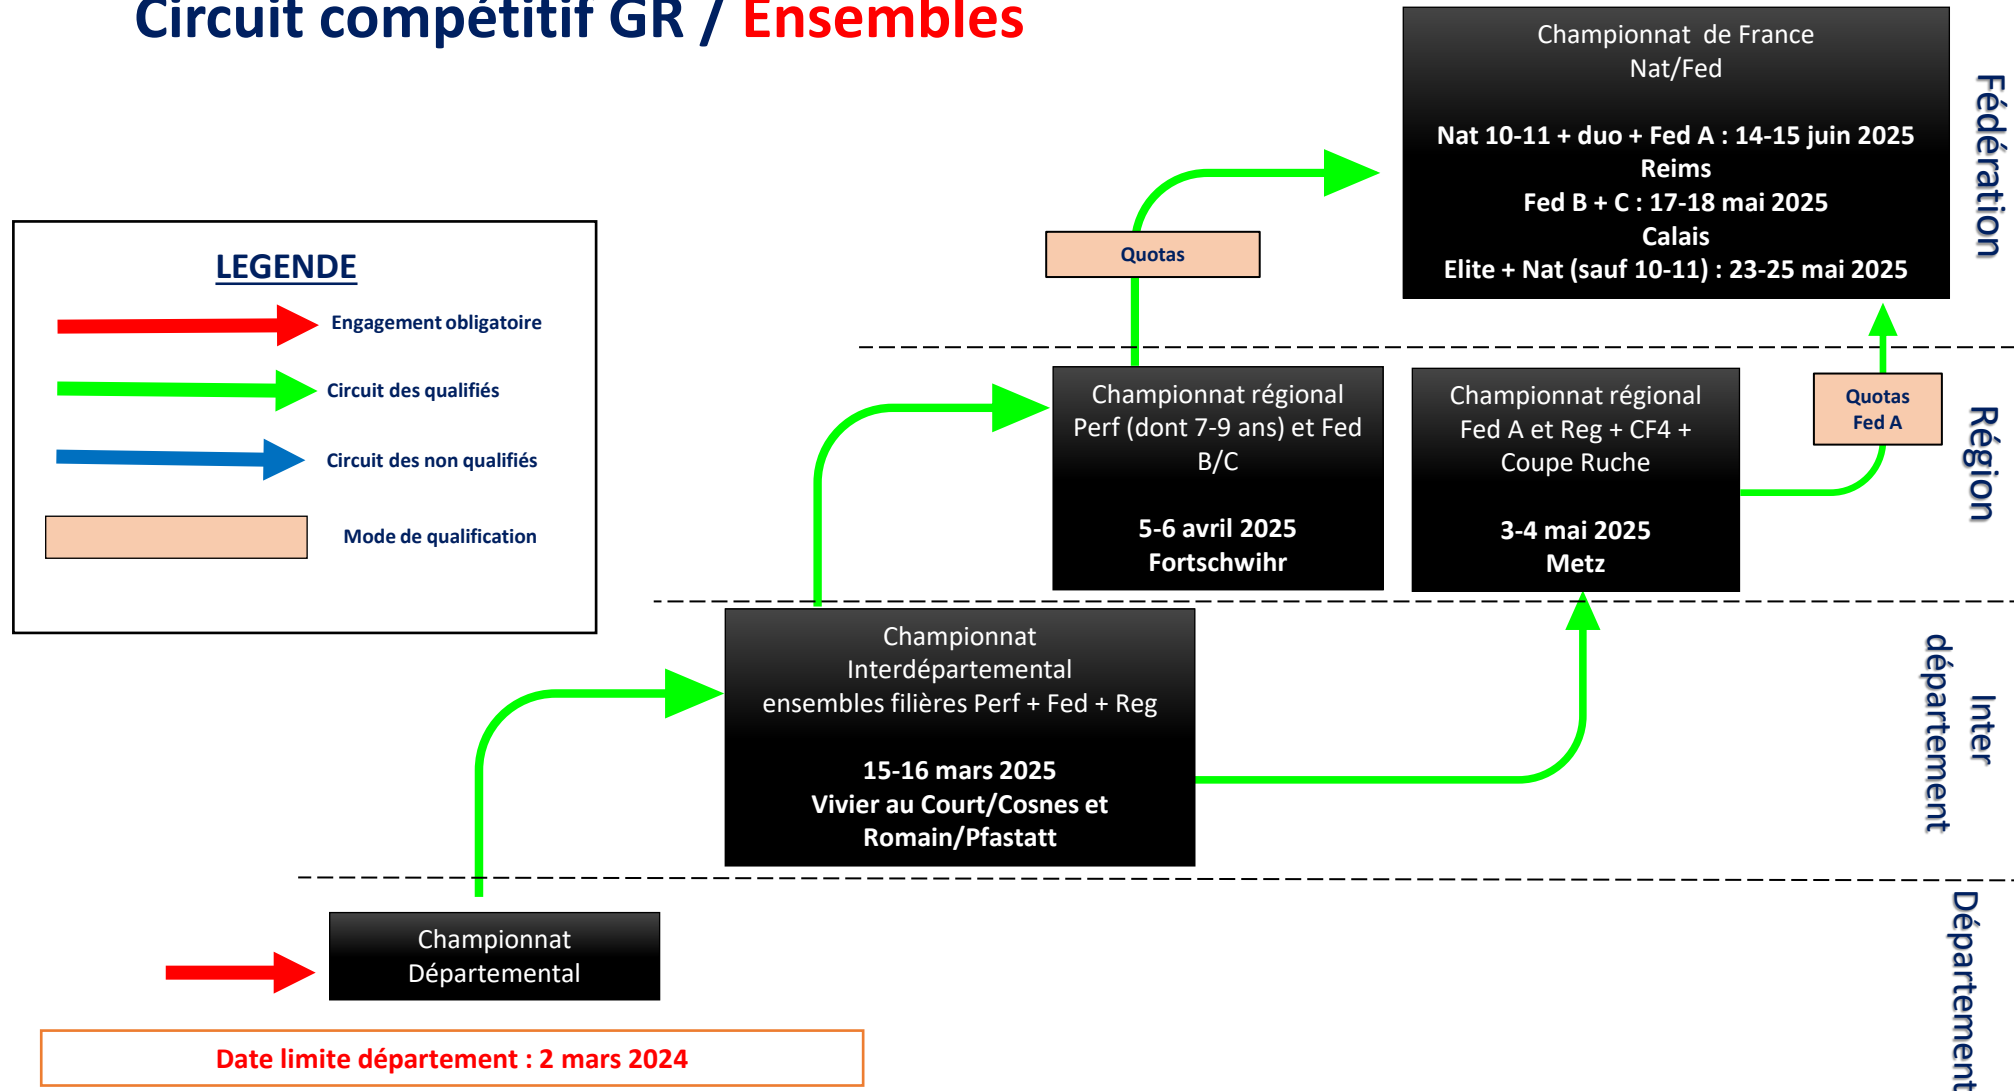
Circuit compétitif GR / Ensembles

LEGENDE

Engagement obligatoire

Circuit des qualifiés

Circuit des non qualifiés

Mode de qualification

Championnat de France
Nat/Fed

Nat 10-11 + duo + Fed A : 14-15 juin 2025
Reims
Fed B + C : 17-18 mai 2025
Calais
Elite + Nat (sauf 10-11) : 23-25 mai 2025

Fédération

Quotas

Championnat régional Perf (dont 7-9 ans) et Fed B/C

5-6 avril 2025
Fortschwihr

Championnat régional Fed A et Reg + CF4 + Coupe Ruche

3-4 mai 2025
Metz

Quotas Fed A

Région

Championnat Interdépartemental ensembles filières Perf + Fed + Reg

15-16 mars 2025
Vivier au Court/Cosnes et Romain/Pfastatt

Inter département

Championnat Départemental

Département

Date limite département : 2 mars 2024